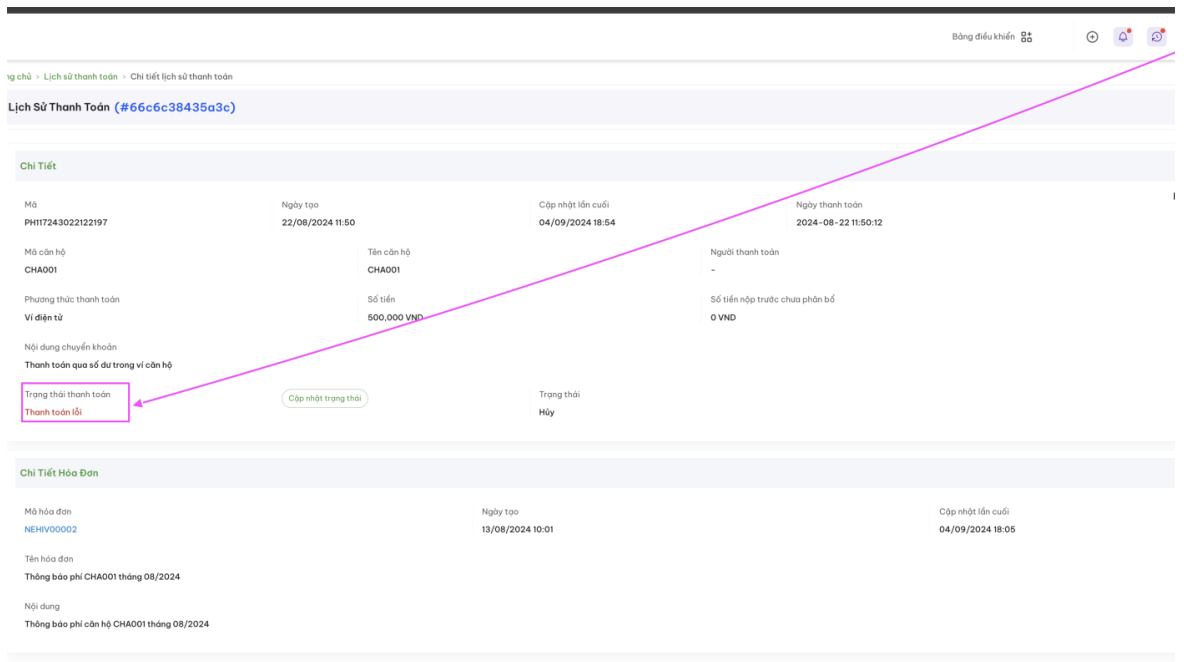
Bảng điều khiển

ng chủ › Lịch sử thanh toán › Chi tiết lịch sử thanh toán

Lịch Sử Thanh Toán (#66c6c38435a3c)

Chi Tiết

Mã
PH117243022122197

Ngày tạo
22/08/2024 11:50

Cập nhật lần cuối
04/09/2024 18:54

Ngày thanh toán
2024-08-22 11:50:12

Mã căn hộ
CHA001

Tên căn hộ
CHA001

Người thanh toán
-

Phương thức thanh toán
Ví điện tử

Số tiền
500,000 VND

Số tiền nộp trước chưa phân bổ
0 VND

Nội dung chuyển khoản
Thanh toán qua số dư trong ví căn hộ

Trạng thái thanh toán
Thanh toán lỗi

Cập nhật trạng thái

Trạng thái
Hủy

Chi Tiết Hóa Đơn

Mã hóa đơn
NEHIV00002

Ngày tạo
13/08/2024 10:01

Cập nhật lần cuối
04/09/2024 18:05

Tên hóa đơn
Thông báo phí CHA001 tháng 08/2024

Nội dung
Thông báo phí căn hộ CHA001 tháng 08/2024